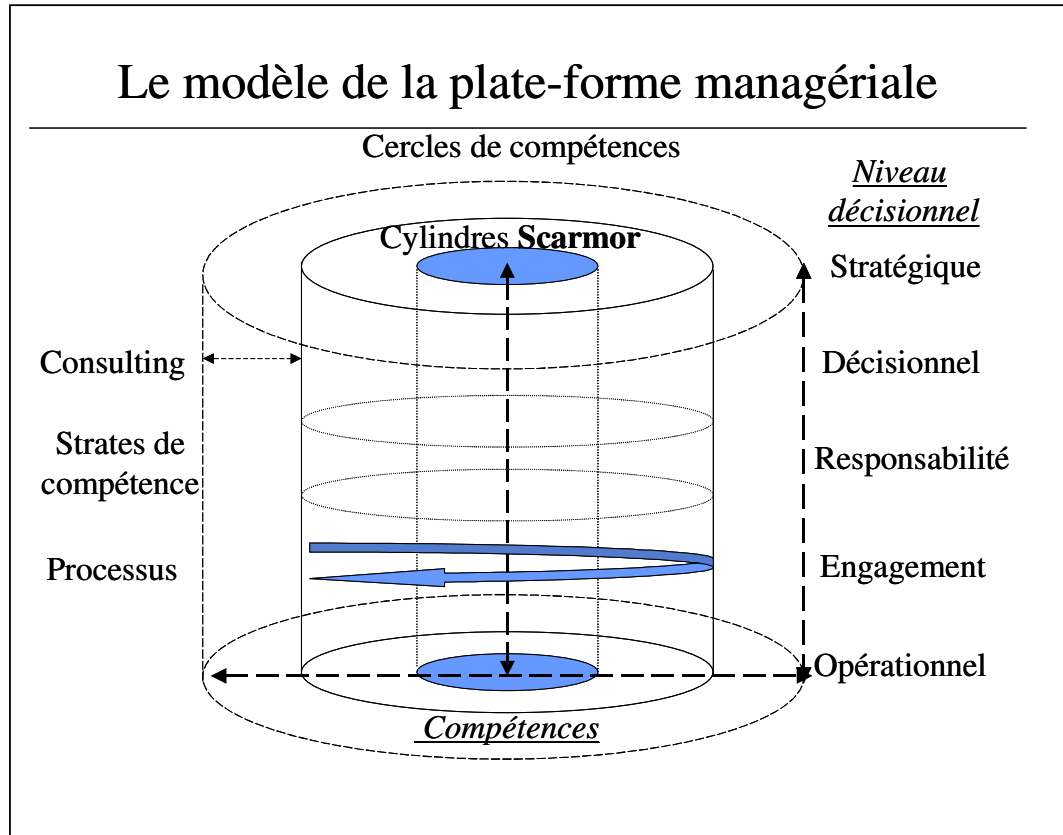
Le modèle de la plate-forme managériale

Cercles de compétences

Niveau décisionnel

Cylindres **Scarmor**

Stratégique

Consulting

Décisionnel

Strates de compétence

Responsabilité

Processus

Engagement

Opérationnel

Compétences